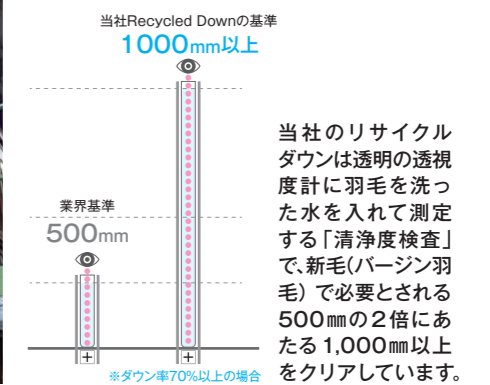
当社Recycled Downの基準
1000mm以上

業界基準
500mm

+
+

※ダウン率70%以上の場合

当社のリサイクルダウンは透明の透視度計に羽毛を洗った水を入れて測定する「清浄度検査」で、新毛(バージン羽毛)で必要とされる500㎜の2倍にあたる1,000㎜以上をクリアしています。